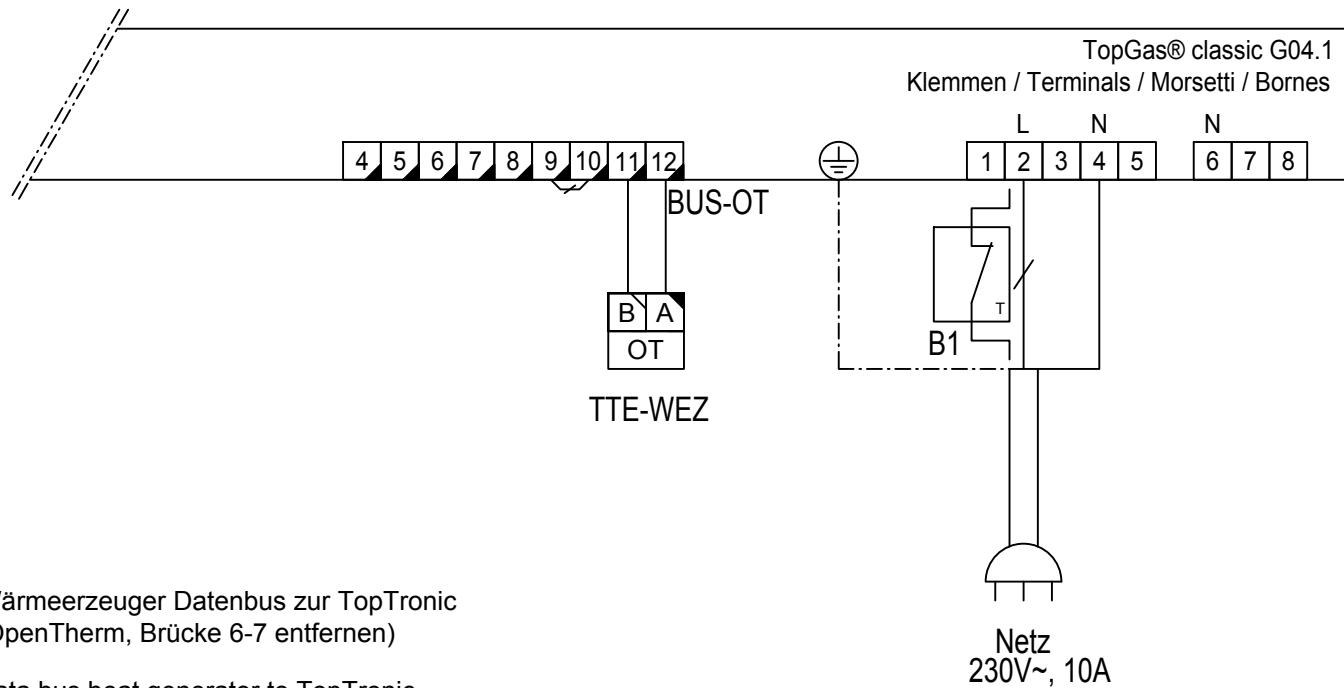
TopGas® classic G04.1
Klemmen / Terminals / Morsetti / Bornes

4 5 6 7 8 9 10 11 12

BUS-OT

L N N

1 2 3 4 5 6 7 8

T

B A
OT

B1

TTE-WEZ

ärmeerzeuger Datenbus zur TopTronic
)penTherm, Brücke 6-7 entfernen)

Netz
230V~, 10A